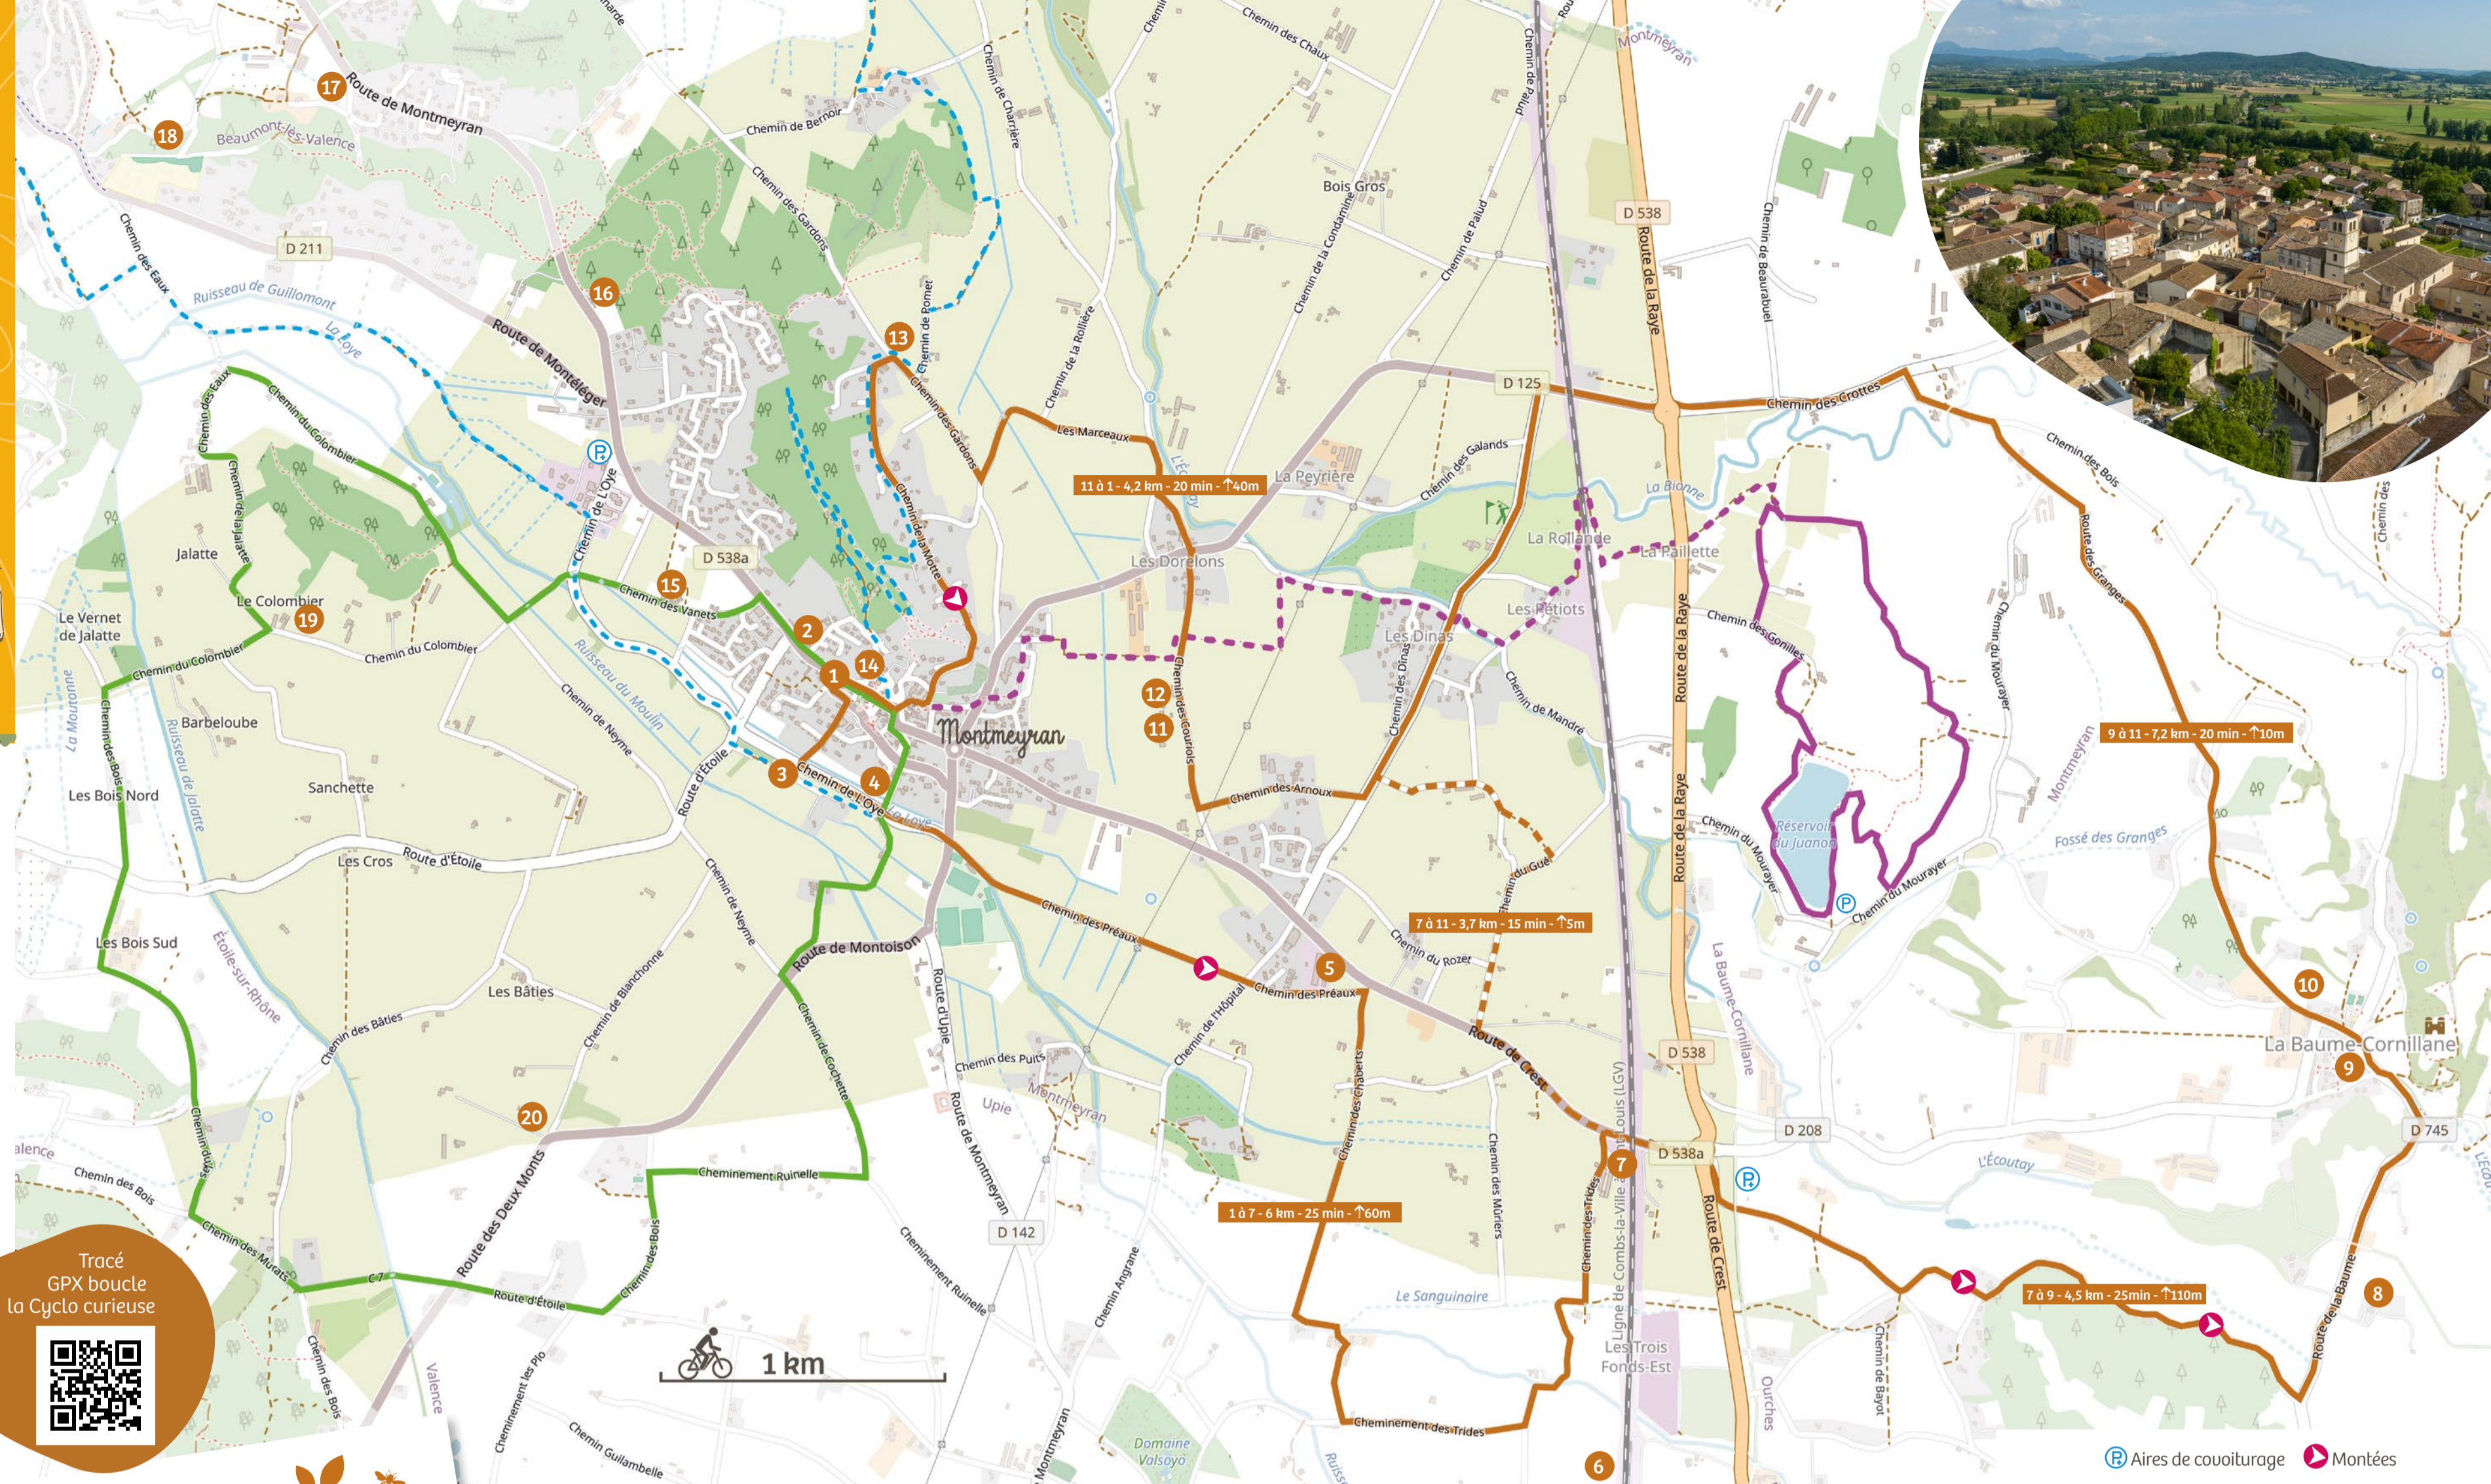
Route de Montmeyran
17
18
Beaumont-lès-Valence
Chemin de Bernoir
Chemin de Charrière
Chemin des Chaux
Montmeyran
Bois Gros
D 538
Route de la Raye
Chemin de Beaurabuel
D 211
Ruisseau de Guillomont
Chemin des Eaux
16
Route de Montéléger
La Loye
13
Chemin de Pomet
Chemin des Gardons
Chemin de la Rollière
Chemin de la Condamine
Chemin de Paluel
D 125
Chemin des Crottes
Chemin du Colombier
Chemin de l'Oye
Les Marceaux
11 à 1 - 4,2 km - 20 min - ↑40m
La Peyrière
Chemin des Galands
La Bionne
Chemin des Bois
La Rollande
La Paillette
Chemin de la Motte
Les Dorelons
Jalatte
Chemin de Jalatte
D 538a
15
Chemin des Vanets
Les Pétiots
Route des Granges
Le Colombier
19
Le Vernet de Jalatte
Chemin du Colombier
2
14
1
Les Dinas
Chemin des Gorilles
Chemin du Mourayer
Chemin du Colombier
12
11
Chemin des Couriols
Chemin des Dinas
Chemin de Mandre
La Mouraine
Barbeloube
Ruisseau du Moulin
Chemin de Neyme
Montmeyran
9 à 11 - 7,2 km - 20 min - ↑10m
Chemin des Bois Nord
Ruisseau de Jalatte
Route d'Étoile
3
Chemin de l'Oye
4
La Loye
Chemin des Arnoux
Les Bois Nord
Sanchette
Réservoir du Juanon
Fossé des Granges
Les Cros
Route d'Étoile
Chemin de Neyme
Chemin des Préaux
Chemin du Gué
Chemin du Mourayer
Chemin du Mourayer
7 à 11 - 3,7 km - 15 min - ↑5m
Les Bois Sud
Étoile-sur-Rhône
Route de Montoison
Chemin de Blanchonne
Chemin de l'Hôpital
5
Chemin des Préaux
Chemin du Rozet
10
Les Bâties
Chemin des Bâties
Route d'Upie
Chemin de Cochette
Chemin des Puits
Chemin des Chaberts
Route de Crest
D 538
La Baume-Cornillane
La Baume-Cornillane
9
Upie
Montmeyran
20
Chemin des Bois
Cheminement Ruinelle
Route de Montmeyran
D 208
D 745
Valence
Chemin des Bois
7
D 538a
Ligne de Combs-la-Ville à Saint-Louis (LGV)
L'Écoutay
Chemin des Murats
Route des Deux Monts
D 142
Cheminement Ruinelle
1 à 7 - 6 km - 25 min - ↑60m
Chemin des Trides
Chemin des Mûriers
Route de Crest
Chemin des Bois
Route d'Étoile
Chemin Angrane
Le Sanguinaire
7 à 9 - 4,5 km - 25min - ↑110m
8
Route de la Baume
Chemin de Bayot
Tracé GPX boucle la Cyclo curieuse
1 km
Les Trois Fonds-Est
Chemin des Bois
Valence
Cheminement les Pilo
Chemin Guilambelle
Route de Montmeyran
Domaine Valsoyo
Cheminement des Trides
Ourches
6
Aires de covoiturage
Montées